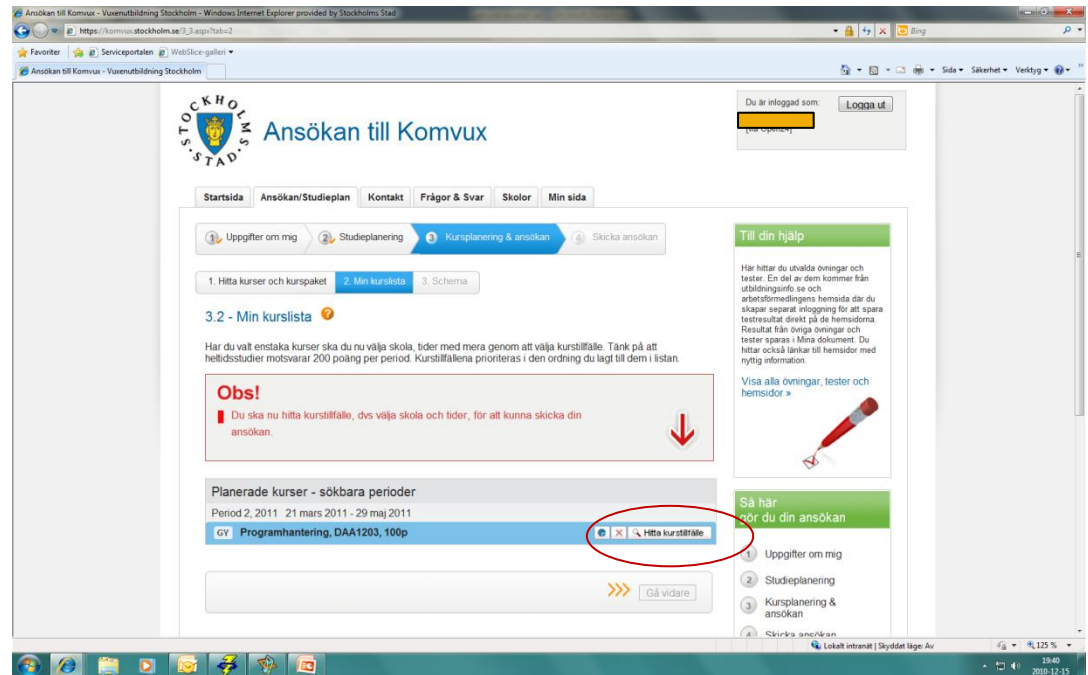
Ansökan till Komvux - Vuxenutbildning Stockholm - Windows Internet Explorer provided by Stockholms Stad

https://komvux.stockholm.se/3_3.aspx?tab=2

Bing

Favoriter | Serviceportalen | WebSlice-galleri

Ansökan till Komvux - Vuxenutbildning Stockholm

Sida ▾ Säkerhet ▾ Verktyg ▾

STOCKHOLMS STAD

Ansökan till Komvux

Du är inloggad som:

Logga ut

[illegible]

Startsida | Ansökan/Studieplan | Kontakt | Frågor & Svar | Skolor | Min sida

1 Uppgifter om mig | 2 Studieplanering | 3 Kursplanering & ansökan | 4 Skicka ansökan

1. Hitta kurser och kurspaket | 2. Min kurslista | 3. Schema

3.2 - Min kurslista

Har du valt enstaka kurser ska du nu välja skola, tider med mera genom att välja kurstillfälle. Tänk på att heltidsstudier motsvarar 200 poäng per period. Kurstillfällena prioriteras i den ordning du lagt till dem i listan.

Obs!

Du ska nu hitta kurstillfälle, dvs välja skola och tider, för att kunna skicka din ansökan.

Planerade kurser - sökbara perioder

Period 2, 2011 21 mars 2011 - 29 maj 2011

GY Programhantering, DAA1203, 100p

Hitta kurstillfälle

Gå vidare

Till din hjälp

Här hittar du utvalda övningar och tester. En del av dem kommer från utbildningsinfo.se och arbetsförmedlingens hemsida där du skapar separat inloggning för att spara testresultat direkt på de hemsidorna. Resultat från övriga övningar och tester sparas i Mina dokument. Du hittar också länkar till hemsidor med nyttig information.

Visa alla övningar, tester och hemsidor »

Så här gör du din ansökan

1 Uppgifter om mig

2 Studieplanering

3 Kursplanering & ansökan

4 Skicka ansökan

Lokalt intranät | Skyddat läge: Av

125 %

19:40
2010-12-15